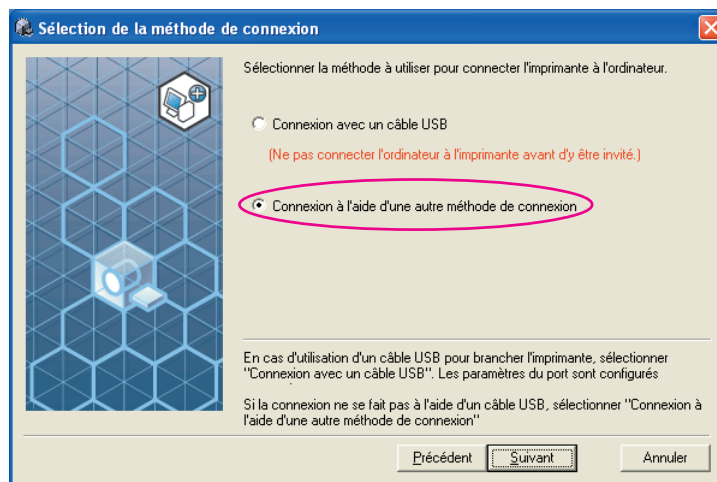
Sélection de la méthode de connexion

Sélectionner la méthode à utiliser pour connecter l'imprimante à l'ordinateur.

Connexion avec un câble USB

(Ne pas connecter l'ordinateur à l'imprimante avant d'y être invité.)

Connexion à l'aide d'une autre méthode de connexion

En cas d'utilisation d'un câble USB pour brancher l'imprimante, sélectionner "Connexion avec un câble USB". Les paramètres du port sont configurés

Si la connexion ne se fait pas à l'aide d'un câble USB, sélectionner "Connexion à l'aide d'une autre méthode de connexion"

Précédent Suivant Annuler